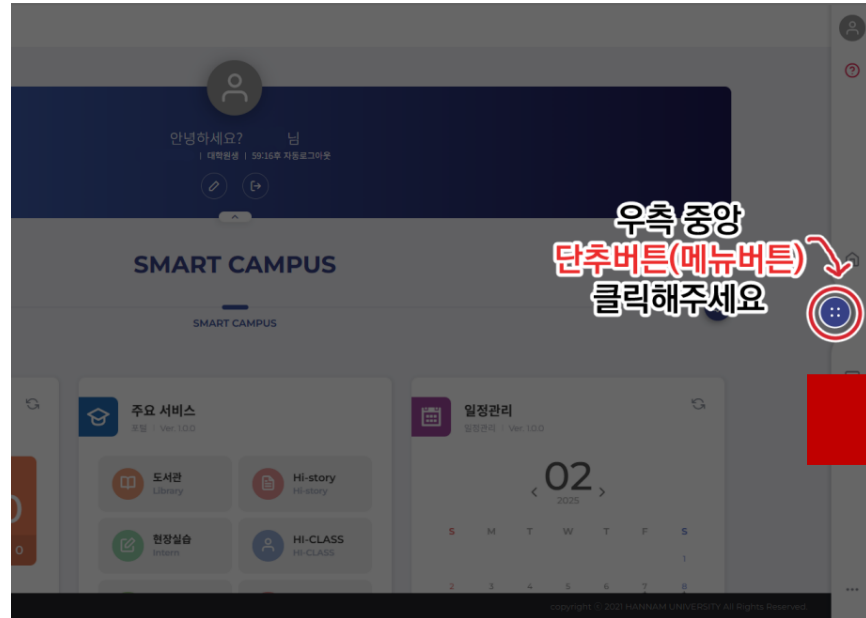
안녕하세요? 님
| 대학원생 | 59:16후 자동로그아웃

SMART CAMPUS

SMART CAMPUS

우측 중앙
단추버튼(메뉴버튼)
클릭해주세요

주요 서비스
포털 | Ver. 1.0.0

도서관
Library

Hi-story
Hi-story

현장실습
Intern

HI-CLASS
HI-CLASS

일정관리
일정관리 | Ver. 1.0.0

02
2025

| S | M | T | W | T | F | S |
|---|---|---|---|---|---|---|
| | | | | | | 1 |
| 2 | 3 | 4 | 5 | 6 | 7 | 8 |

0

copyright © 2021 HANNAM UNIVERSITY All Rights Reserved